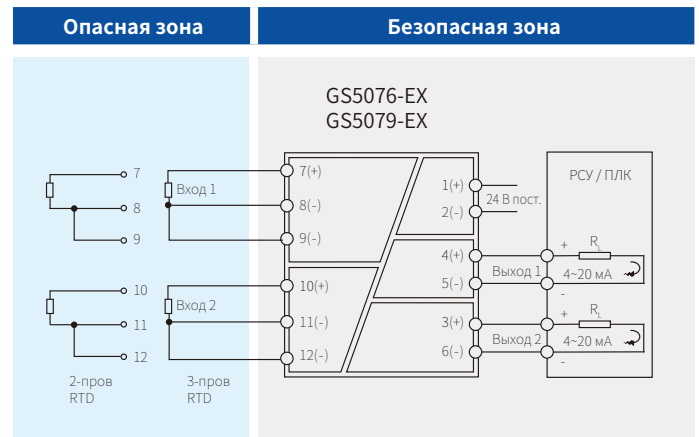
Опасная зона

Безопасная зона

GS5076-EX
GS5079-EX

7
8
9

Вход 1

7(+)
8(-)
9(-)

1(+)
2(-)
24 В пост.

РСУ / ПЛК

4(+)
5(-)
Выход 1
+
-
$R_L$
4~20 мА

10
11
12

Вход 2

10(+)
11(-)
12(-)

3(+)
6(-)
Выход 2
+
-
$R_L$
4~20 мА

2-пров
RTD

3-пров
RTD